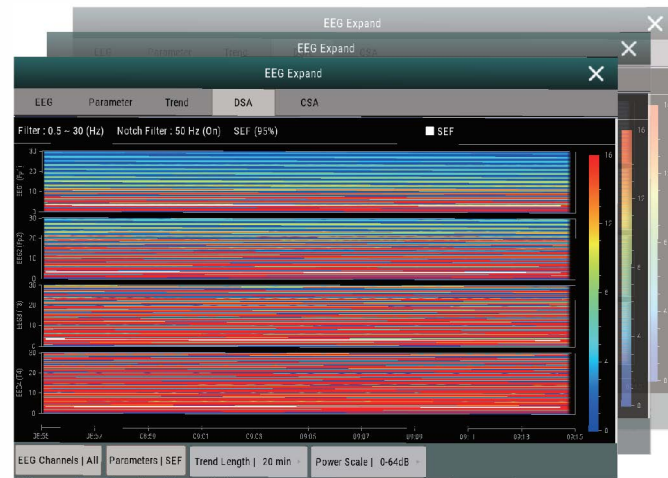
EEG Expand

EEG Expand

EEG Expand

EEG | Parameter | Trend | DSA | CSA

Filter : 0.5 ~ 30 (Hz)   Notch Filter : 50 Hz (On)   SEF (95%)   SEF

EEG1 (Fp1)
30
20
10
0

EEG2 (Fp2)
30
20
10
0

EEG3 (T3)
30
20
10
0

EEG4 (T4)
30
20
10
0

08:55 08:57 08:59 09:01 09:03 09:05 09:07 09:09 09:11 09:13 09:15

16
12
8
4
0

EEG Channels | All   Parameters | SEF   Trend Length | 20 min   Power Scale | 0-64dB